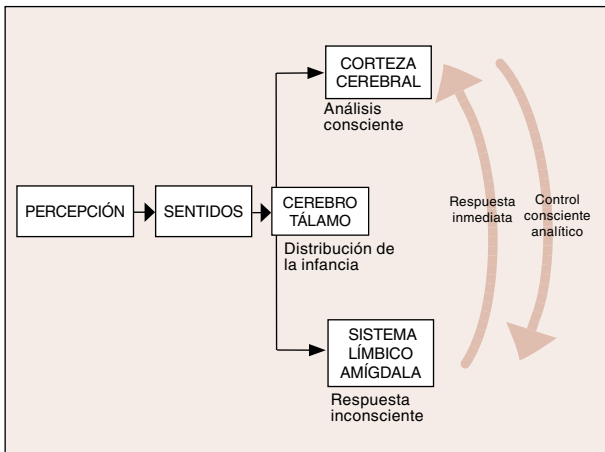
CORTEZA CEREBRAL
Análisis consciente

PERCEPCIÓN

SENTIDOS

CEREBRO TÁLAMO
Distribución de la infancia

Respuesta inmediata

Control consciente analítico

SISTEMA LÍMBICO AMÍGDALA
Respuesta inconsciente